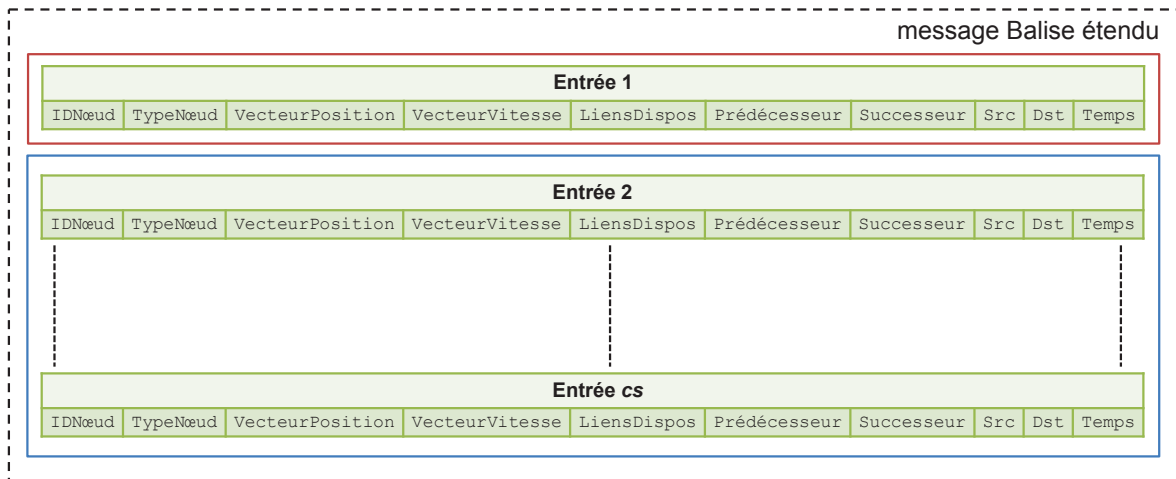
message Balise étendu

Entrée 1

| IDNœud | TypeNœud | VecteurPosition | VecteurVitesse | LiensDispos | Prédécesseur | Successeur | Src | Dst | Temps |
|---|---|---|---|---|---|---|---|---|---|

Entrée 2

| IDNœud | TypeNœud | VecteurPosition | VecteurVitesse | LiensDispos | Prédécesseur | Successeur | Src | Dst | Temps |
|---|---|---|---|---|---|---|---|---|---|

Entrée *cs*

| IDNœud | TypeNœud | VecteurPosition | VecteurVitesse | LiensDispos | Prédécesseur | Successeur | Src | Dst | Temps |
|---|---|---|---|---|---|---|---|---|---|